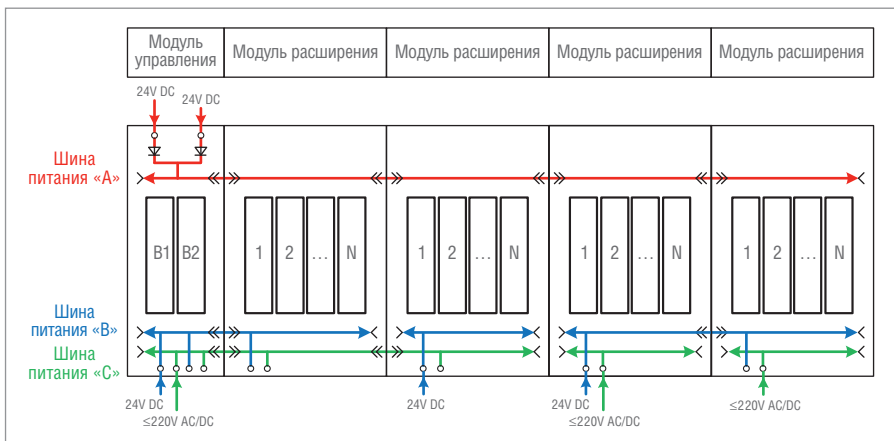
| Модуль управления | Модуль расширения | Модуль расширения | Модуль расширения | Модуль расширения |
|---|---|---|---|---|

24V DC
24V DC

Шина питания «A»

B1 B2

1 2 … N

1 2 … N

1 2 … N

1 2 … N

Шина питания «B»

Шина питания «C»

24V DC
≤220V AC/DC

24V DC

24V DC
≤220V AC/DC

≤220V AC/DC